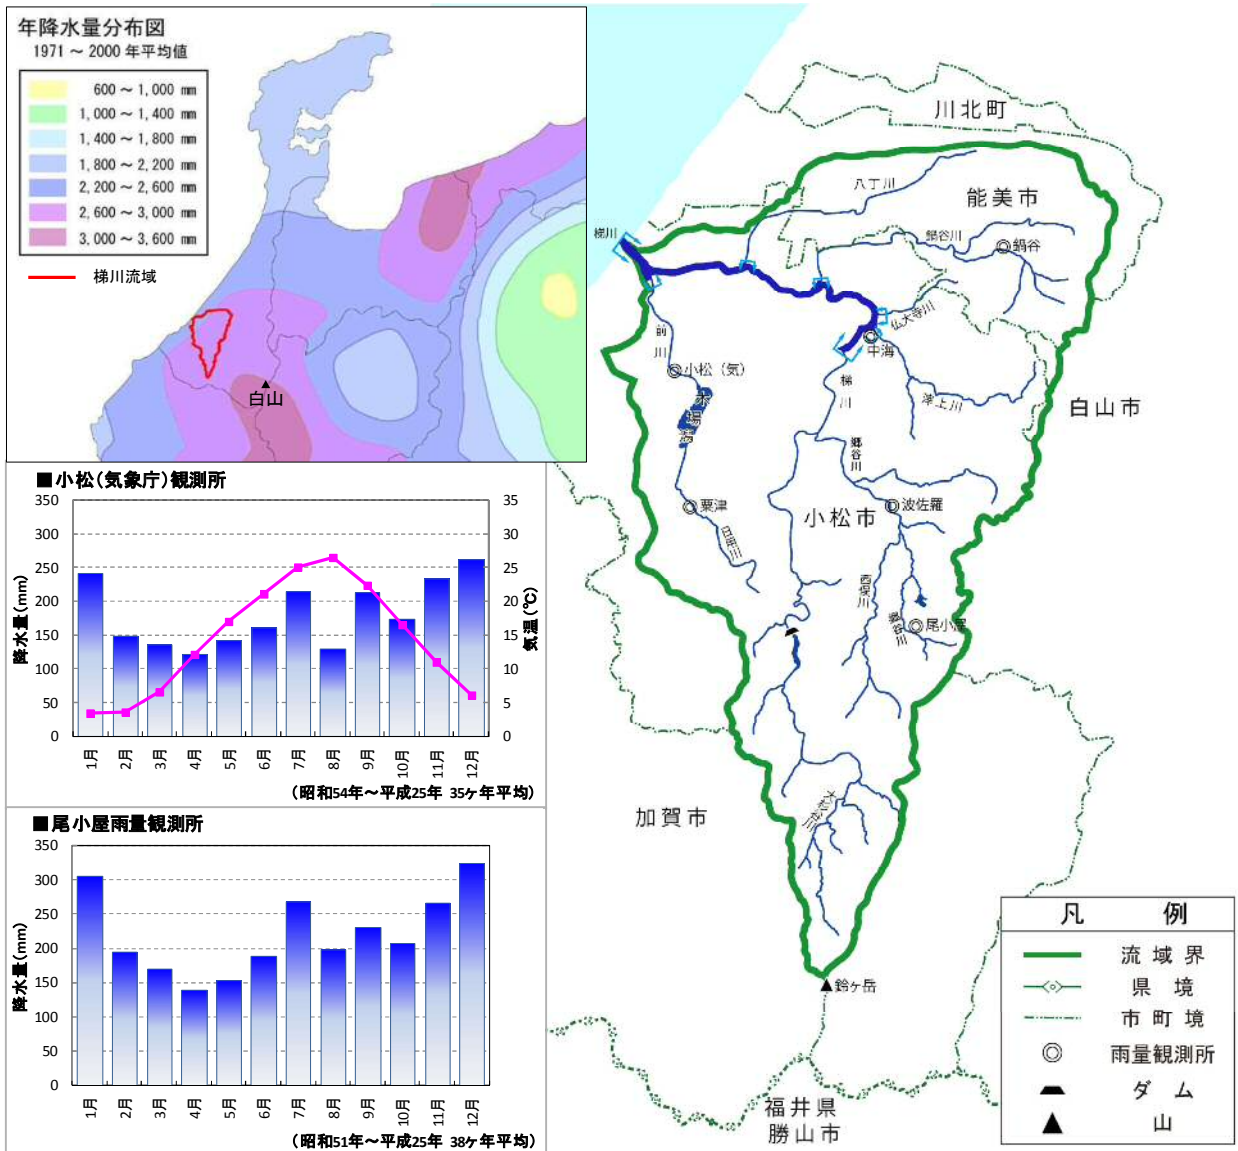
年降水量分布図
1971 ～ 2000 年平均値
600 ～ 1,000 mm
1,000 ～ 1,400 mm
1,400 ～ 1,800 mm
1,800 ～ 2,200 mm
2,200 ～ 2,600 mm
2,600 ～ 3,000 mm
3,000 ～ 3,600 mm
梯川流域
白山

■小松(気象庁)観測所
350 300 250 200 150 100 50 0
35 30 25 20 15 10 5 0
降水量(mm)
気温(℃)
1月 2月 3月 4月 5月 6月 7月 8月 9月 10月 11月 12月
(昭和54年～平成25年 35ヶ年平均)

■尾小屋雨量観測所
350 300 250 200 150 100 50 0
降水量(mm)
1月 2月 3月 4月 5月 6月 7月 8月 9月 10月 11月 12月
(昭和51年～平成25年 38ヶ年平均)

川北町
八丁川
能美市
梯川
鍋谷川
鍋谷
前川
小松(気)
仏大寺川
中海
梯川
滓上川
白山市
郷谷川
木場潟
粟津
日用川
波佐羅
小松市
西俣川
尾小屋
郷谷川
加賀市
大杉谷川
鈴ヶ岳
福井県
勝山市

凡例
流域界
県境
市町境
雨量観測所
ダム
山